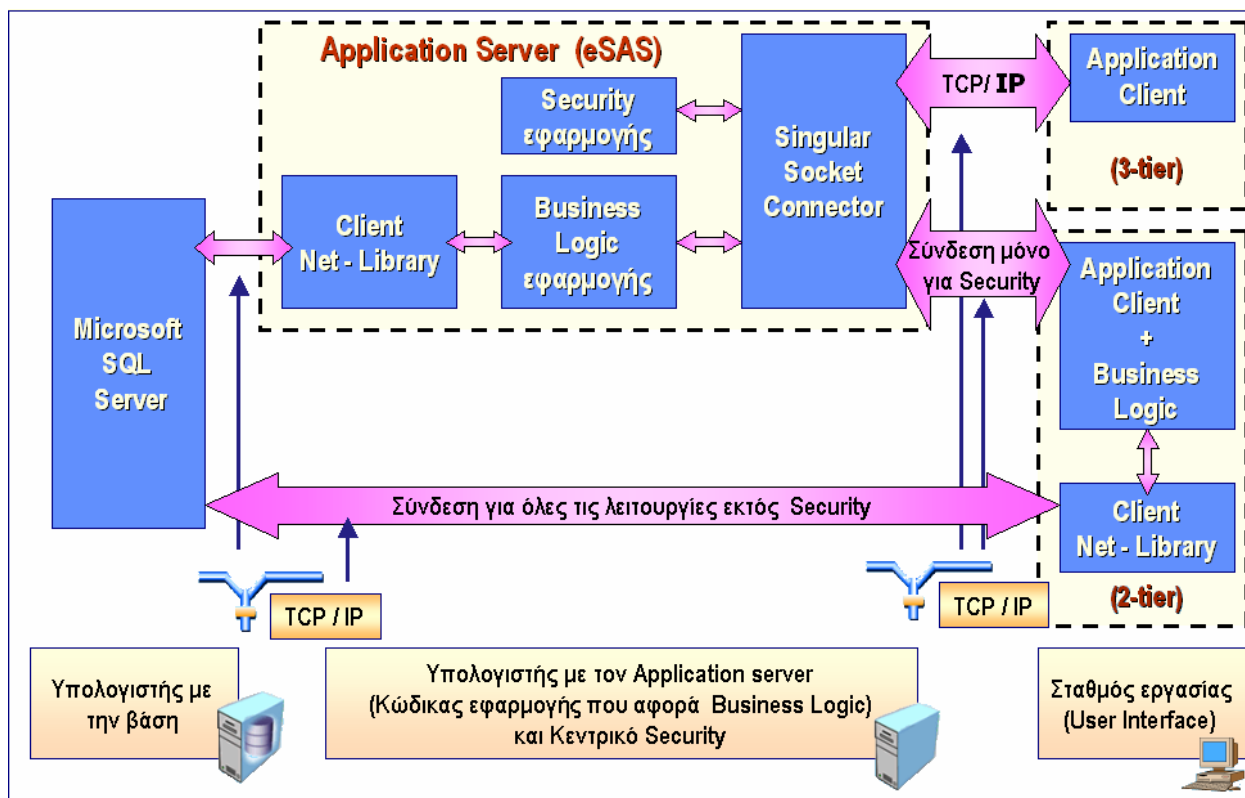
Application Server (eSAS)

Security εφαρμογής

Singular Socket Connector

TCP/ IP

Application Client

(3-tier)

Client Net - Library

Business Logic εφαρμογής

Σύνδεση μόνο για Security

Microsoft SQL Server

Application Client + Business Logic

Σύνδεση για όλες τις λειτουργίες εκτός Security

Client Net - Library

(2-tier)

TCP / IP

TCP / IP

Υπολογιστής με την βάση

Υπολογιστής με τον Application server (Κώδικας εφαρμογής που αφορά Business Logic) και Κεντρικό Security

Σταθμός εργασίας (User Interface)